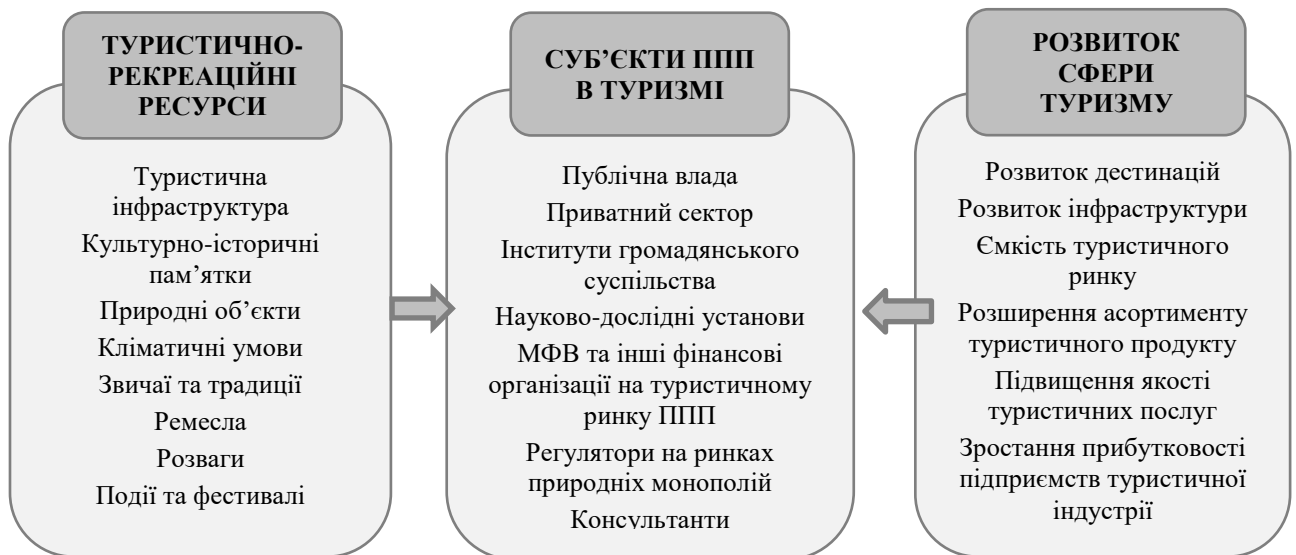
ТУРИСТИЧНО-РЕКРЕАЦІЙНІ РЕСУРСИ

Туристична інфраструктура

Культурно-історичні пам’ятки

Природні об’єкти

Кліматичні умови

Звичаї та традиції

Ремесла

Розваги

Події та фестивалі

СУБ’ЄКТИ ППП В ТУРИЗМІ

Публічна влада

Приватний сектор

Інститути громадянського суспільства

Науково-дослідні установи

МФВ та інші фінансові організації на туристичному ринку ППП

Регулятори на ринках природніх монополій

Консультанти

РОЗВИТОК СФЕРИ ТУРИЗМУ

Розвиток дестинацій

Розвиток інфраструктури

Ємкість туристичного ринку

Розширення асортименту туристичного продукту

Підвищення якості туристичних послуг

Зростання прибутковості підприємств туристичної індустрії